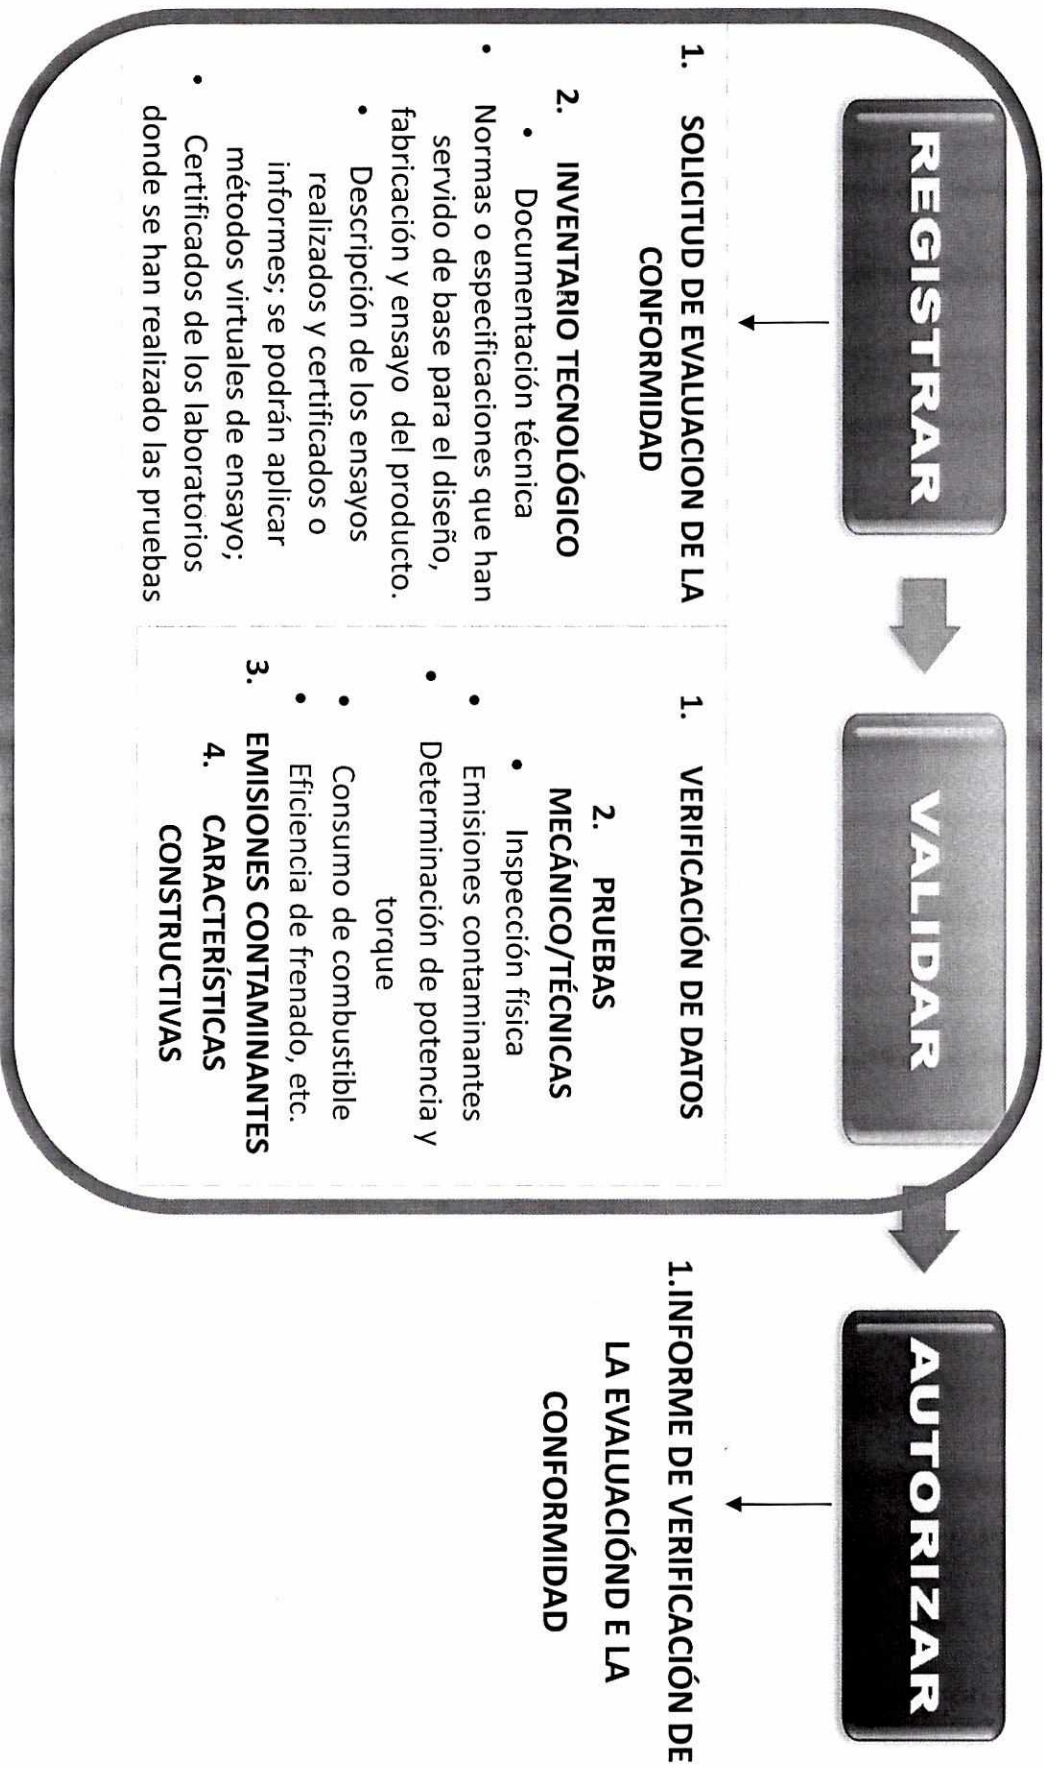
REGISTRAR

1. SOLICITUD DE EVALUACION DE LA CONFORMIDAD

2. INVENTARIO TECNOLÓGICO

- Documentación técnica
- Normas o especificaciones que han servido de base para el diseño, fabricación y ensayo del producto.
- Descripción de los ensayos realizados y certificados o informes; se podrán aplicar métodos virtuales de ensayo;
- Certificados de los laboratorios donde se han realizado las pruebas

VALIDAR

1. VERIFICACIÓN DE DATOS

2. PRUEBAS MECÁNICO/TÉCNICAS

- Inspección física
- Emisiones contaminantes
- Determinación de potencia y torque
- Consumo de combustible
- Eficiencia de frenado, etc.

3. EMISIONES CONTAMINANTES

4. CARACTERÍSTICAS CONSTRUCTIVAS

AUTORIZAR

1.INFORME DE VERIFICACIÓN DE LA EVALUACIÓND E LA CONFORMIDAD